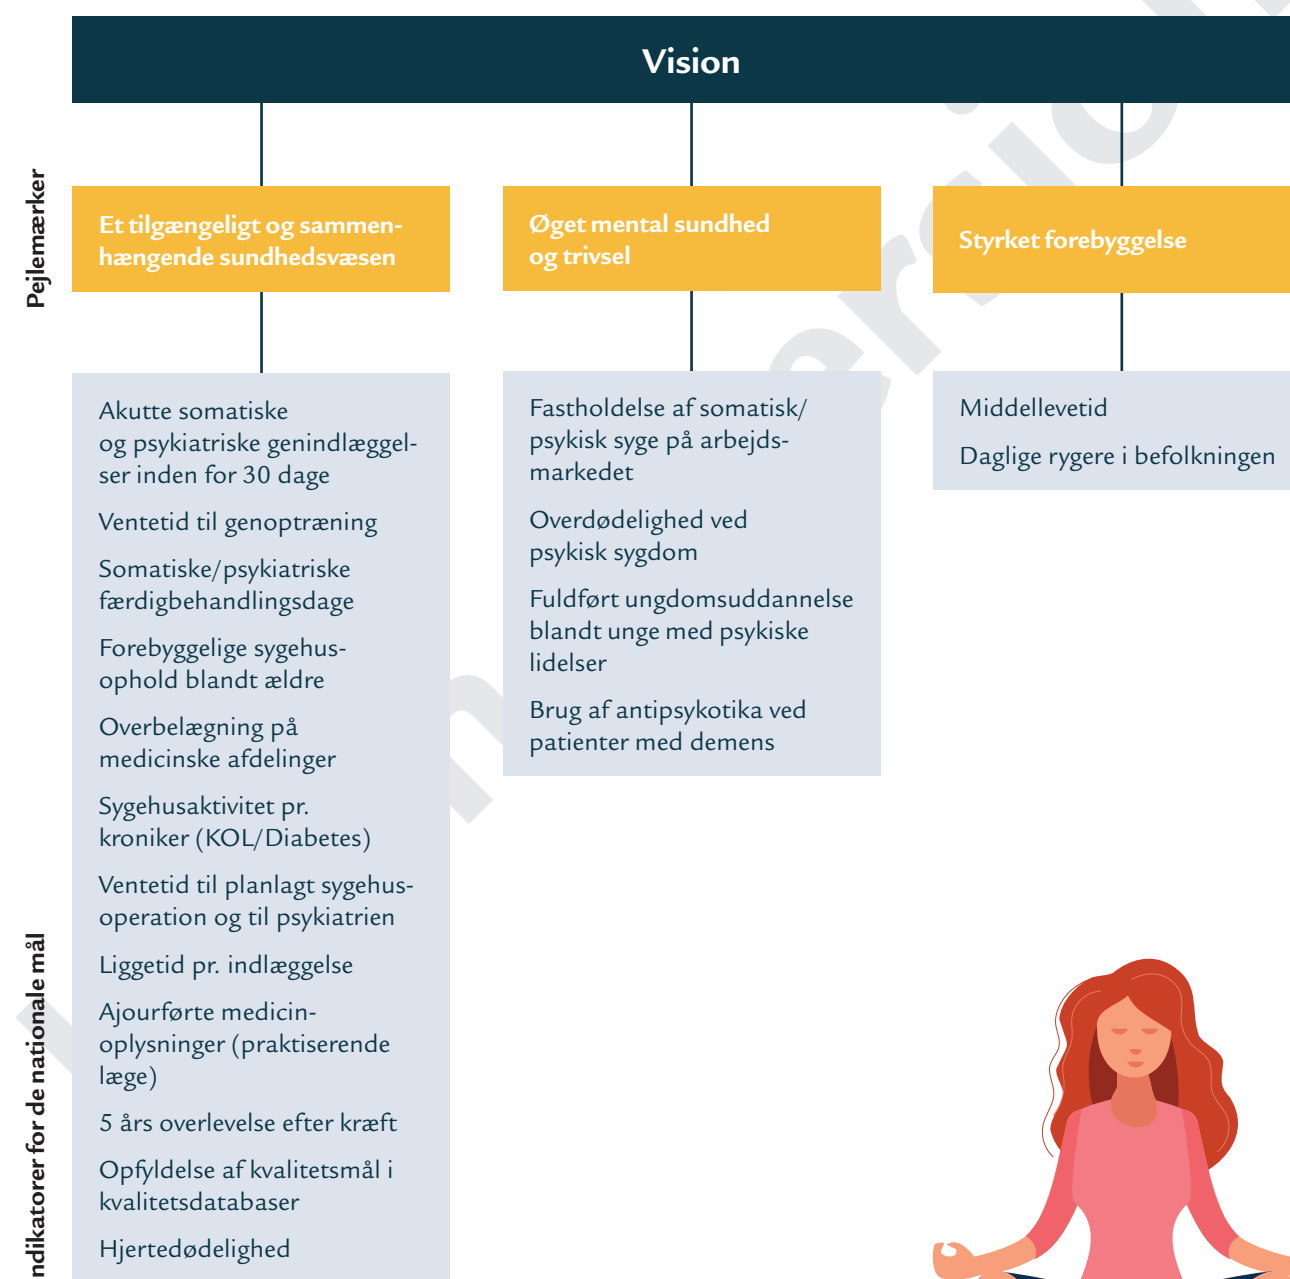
Vision

Pejlemærker

Et tilgængeligt og sammenhængende sundhedsvæsen

Øget mental sundhed og trivsel

Styrket forebyggelse

Akutte somatiske og psykiatriske genindlæggelser inden for 30 dage

Ventetid til genoptræning

Somatiske/psykiatriske færdigbehandlingsdage

Forebyggelige sygehusophold blandt ældre

Overbelægning på medicinske afdelinger

Sygehusaktivitet pr. kroniker (KOL/Diabetes)

Ventetid til planlagt sygehusoperation og til psykiatrien

Liggetid pr. indlæggelse

Ajourførte medicinoplysninger (praktiserende læge)

5 års overlevelse efter kræft

Opfyldelse af kvalitetsmål i kvalitetsdatabaser

Hjertedødelighed

Fastholdelse af somatisk/psykisk syge på arbejdsmarkedet

Overdødelighed ved psykisk sygdom

Fuldført ungdomsuddannelse blandt unge med psykiske lidelser

Brug af antipsykotika ved patienter med demens

Middellevetid

Daglige rygere i befolkningen

ndikatorer for de nationale mål